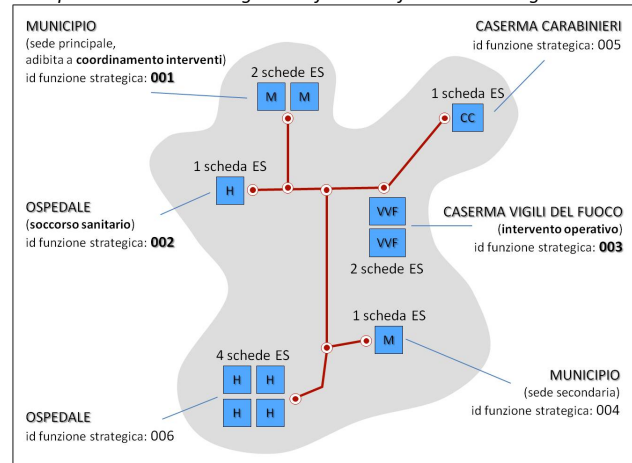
MUNICIPIO
(sede principale, adibita a **coordinamento interventi**)
id funzione strategica: **001**

2 schede ES
M M

CASERMA CARABINIERI
id funzione strategica: 005

1 scheda ES
CC

1 scheda ES
H

OSPEDALE
(**soccorso sanitario**)
id funzione strategica: **002**

VVF
VVF
2 schede ES

CASERMA VIGILI DEL FUOCO
(**intervento operativo**)
id funzione strategica: **003**

1 scheda ES
M

4 schede ES
H H
H H

MUNICIPIO
(sede secondaria)
id funzione strategica: 004

OSPEDALE
id funzione strategica: 006